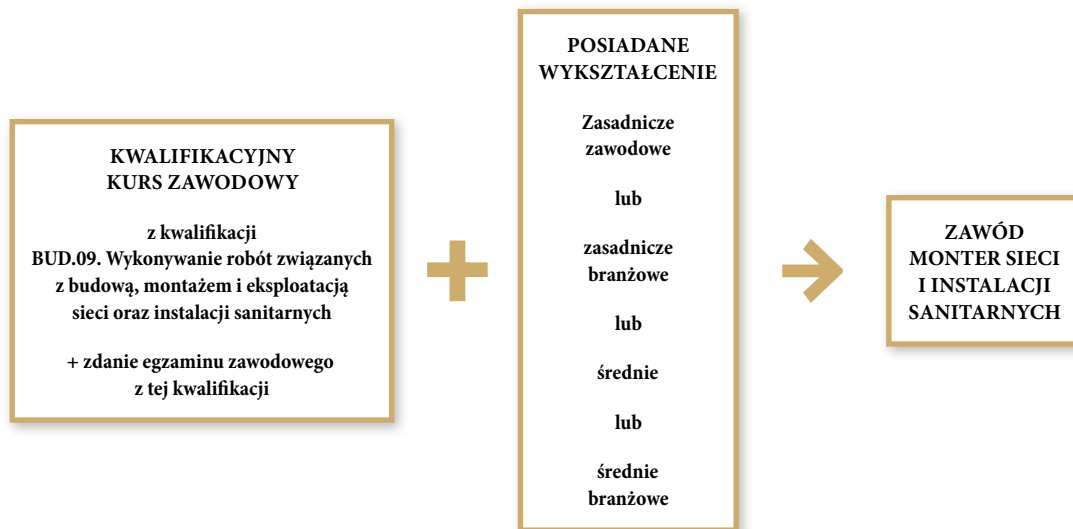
KWALIFIKACYJNY KURS ZAWODOWY

z kwalifikacji BUD.09. Wykonywanie robót związanych z budową, montażem i eksploatacją sieci oraz instalacji sanitarnych

+ zdanie egzaminu zawodowego z tej kwalifikacji

POSIADANE WYKSZTAŁCENIE

Zasadnicze zawodowe

lub

zasadnicze branżowe

lub

średnie

lub

średnie branżowe

ZAWÓD MONTER SIECI I INSTALACJI SANITARNYCH